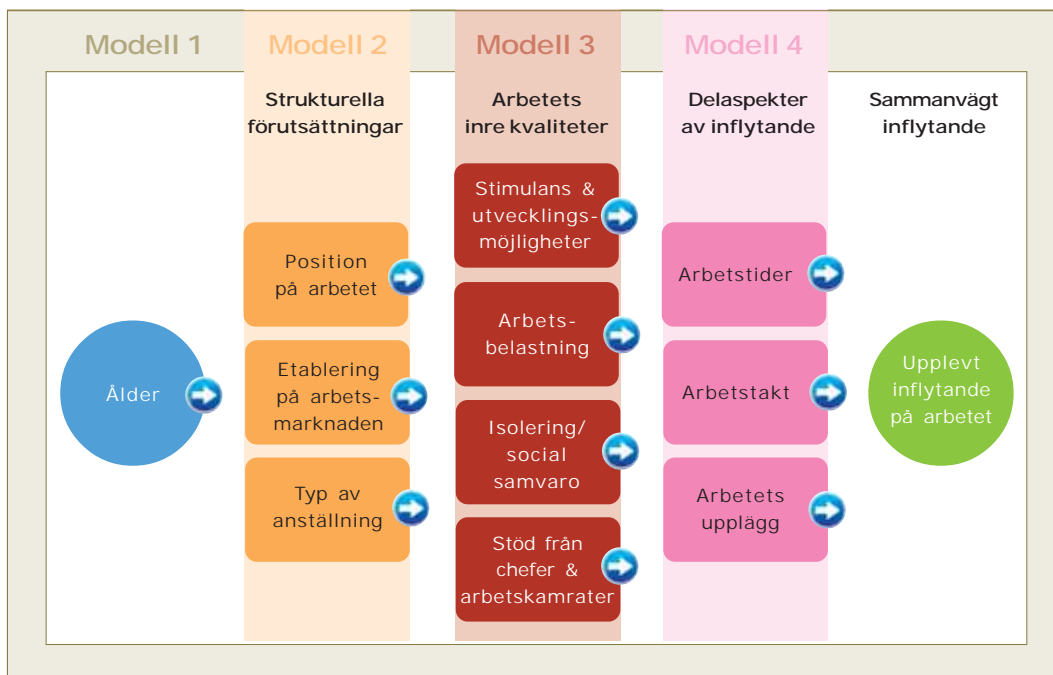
Modell 1

Modell 2

Strukturella förutsättningar

Position på arbetet

Etablering på arbetsmarknaden

Typ av anställning

Modell 3

Arbetets inre kvaliteter

Stimulans & utvecklingsmöjligheter

Arbetsbelastning

Isolering/ social samvaro

Stöd från chefer & arbetskamrater

Modell 4

Delaspekter av inflytande

Arbetstider

Arbetstakt

Arbetets upplägg

Sammanvägt inflytande

Ålder

Upplevt inflytande på arbetet